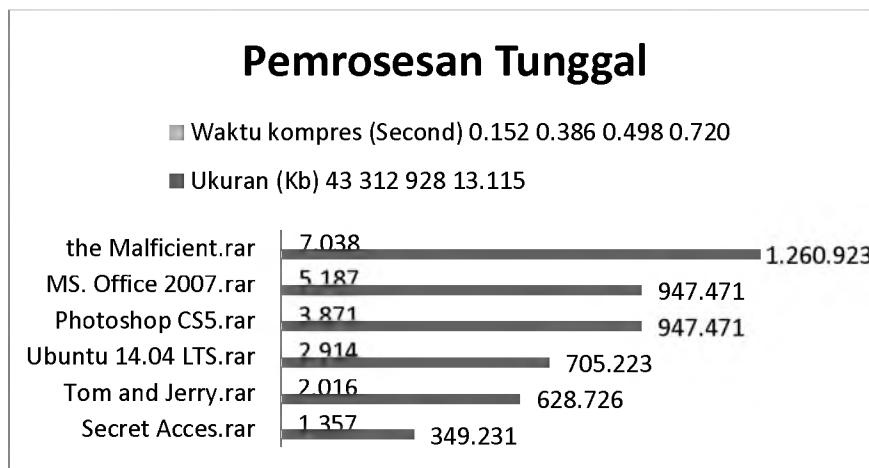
Pemrosesan Tunggal

Waktu kompres (Second) 0.152 0.386 0.498 0.720

Ukuran (Kb) 43 312 928 13.115

the Malficient.rar 7.038 1.260.923
MS. Office 2007.rar 5.187 947.471
Photoshop CS5.rar 3.871 947.471
Ubuntu 14.04 LTS.rar 2.914 705.223
Tom and Jerry.rar 2.016 628.726
Secret Acces.rar 1.357 349.231